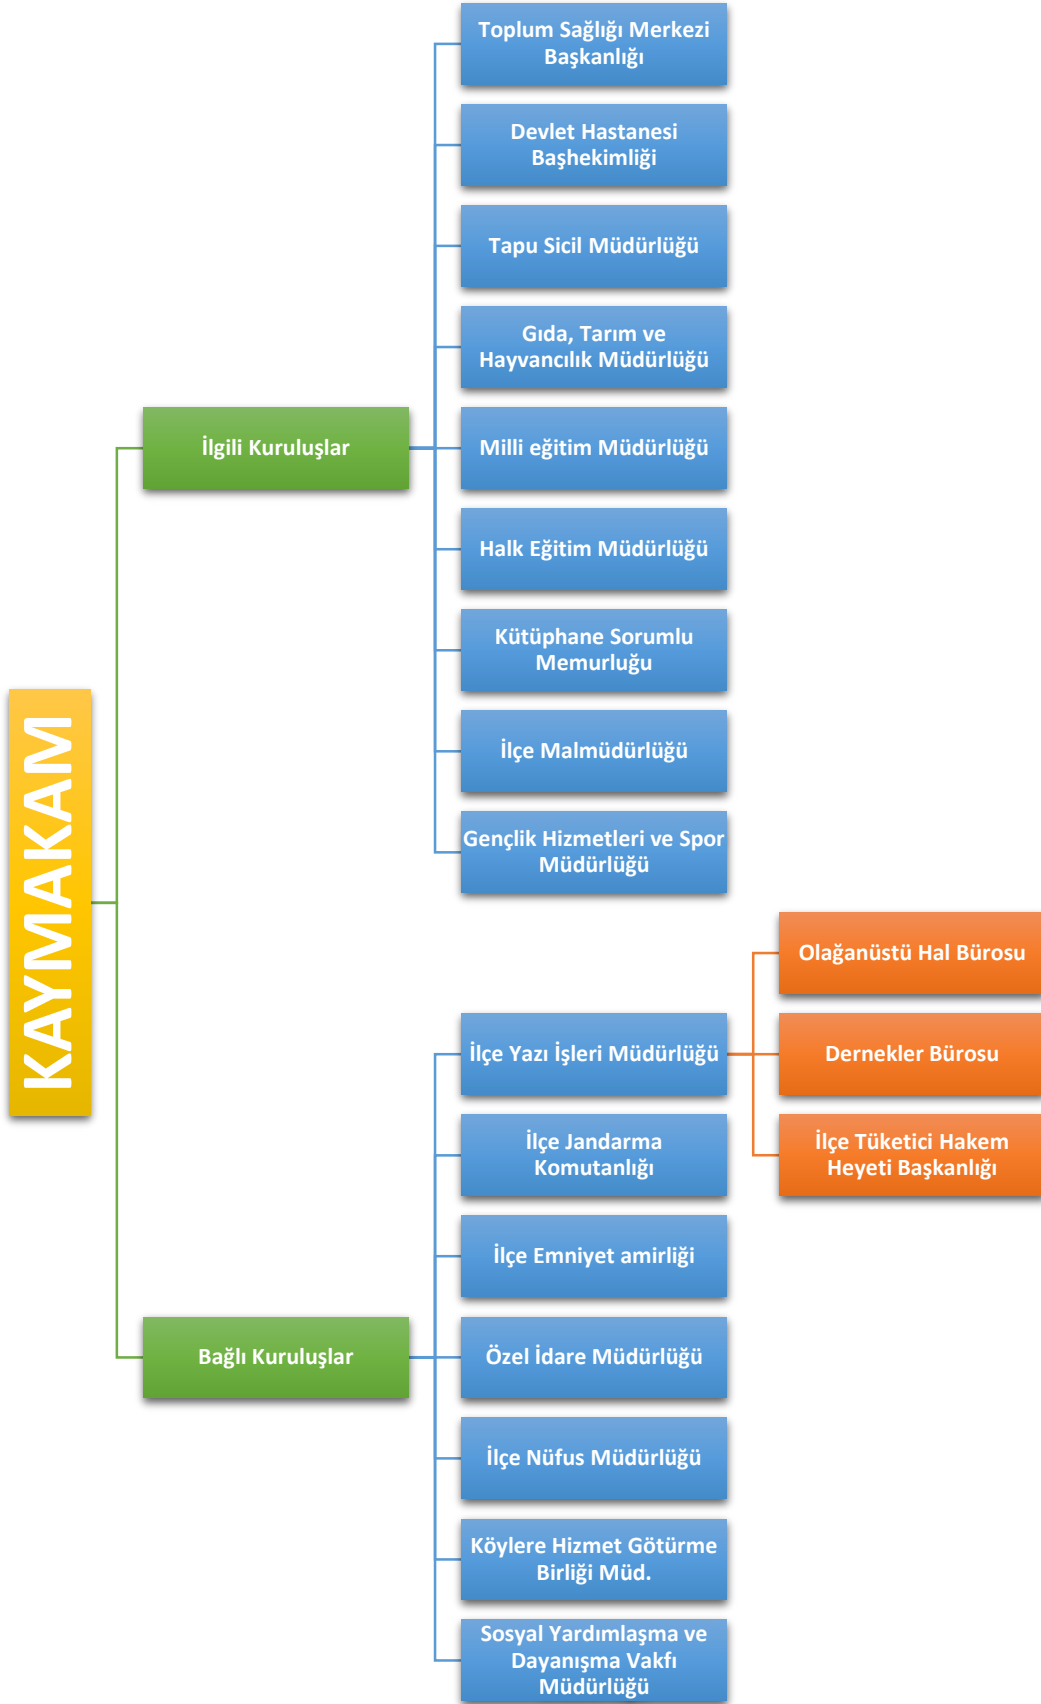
KAYMAKAM

İlgili Kuruluşlar

Toplum Sağlığı Merkezi Başkanlığı

Devlet Hastanesi Başhekimliği

Tapu Sicil Müdürlüğü

Gıda, Tarım ve Hayvancılık Müdürlüğü

Milli eğitim Müdürlüğü

Halk Eğitim Müdürlüğü

Kütüphane Sorumlu Memurluğu

İlçe Malmüdürlüğü

Gençlik Hizmetleri ve Spor Müdürlüğü

Bağlı Kuruluşlar

İlçe Yazı İşleri Müdürlüğü

Olağanüstü Hal Bürosu

Dernekler Bürosu

İlçe Tüketici Hakem Heyeti Başkanlığı

İlçe Jandarma Komutanlığı

İlçe Emniyet amirliği

Özel İdare Müdürlüğü

İlçe Nüfus Müdürlüğü

Köylere Hizmet Götürme Birliği Müd.

Sosyal Yardımlaşma ve Dayanışma Vakfı Müdürlüğü